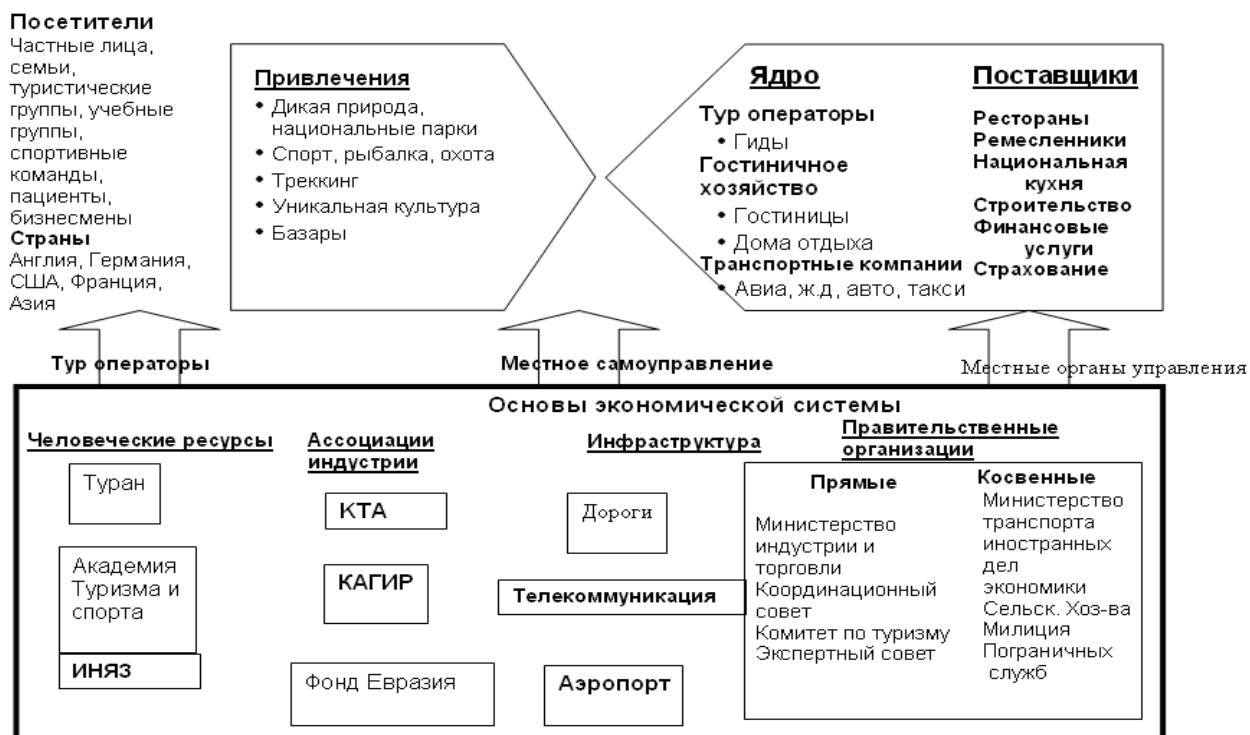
Посетители
Частные лица, семьи, туристические группы, учебные группы, спортивные команды, пациенты, бизнесмены
Страны
Англия, Германия, США, Франция, Азия

Привлечения
• Дикая природа, национальные парки
• Спорт, рыбалка, охота
• Треккинг
• Уникальная культура
• Базары

Ядро
Тур операторы
• Гиды
Гостиничное хозяйство
• Гостиницы
• Дома отдыха
Транспортные компании
• Авиа, ж.д, авто, такси

Поставщики
Рестораны
Ремесленники
Национальная кухня
Строительство
Финансовые услуги
Страхование

Тур операторы

Местное самоуправление

Местные органы управления

Основы экономической системы

Человеческие ресурсы
Туран
Академия Туризма и спорта
ИНЯЗ

Ассоциации индустрии
КТА
КАГИР
Фонд Евразия

Инфраструктура
Дороги
Телекоммуникация
Аэропорт

Правительственные организации
Прямые
Министерство индустрии и торговли
Координационный совет
Комитет по туризму
Экспертный совет

Косвенные
Министерство
транспорта
иностранных дел
экономики
Сельск. Хоз-ва
Милиция
Пограничных служб